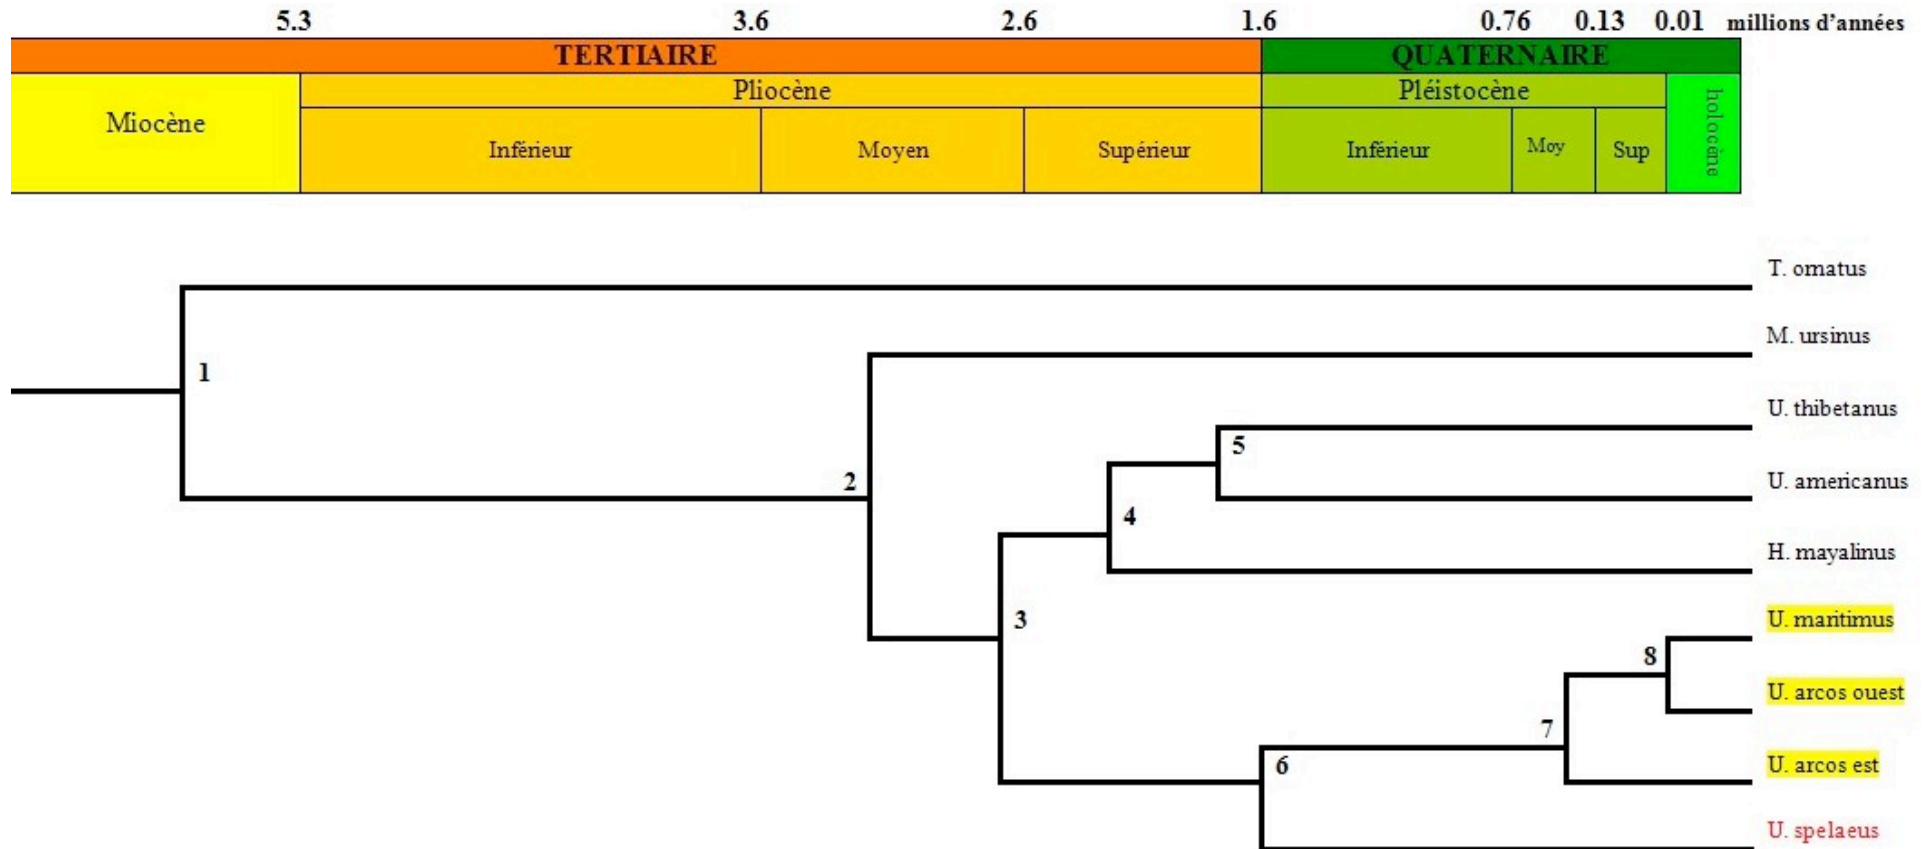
5.3 3.6 2.6 1.6 0.76 0.13 0.01 millions d'années

| TERTIAIRE | | | | QUATERNAIRE | | | |
|---|---|---|---|---|---|---|---|
| Miocène | Pliocène | | | Pléistocène | | | holocène |
| | Inférieur | Moyen | Supérieur | Inférieur | Moy | Sup | |

T. ornatus
M. ursinus
U. thibetanus
U. americanus
H. mayalinus
U. maritimus
U. arcos ouest
U. arcos est
U. spelaeus

1
2
3
4
5
6
7
8